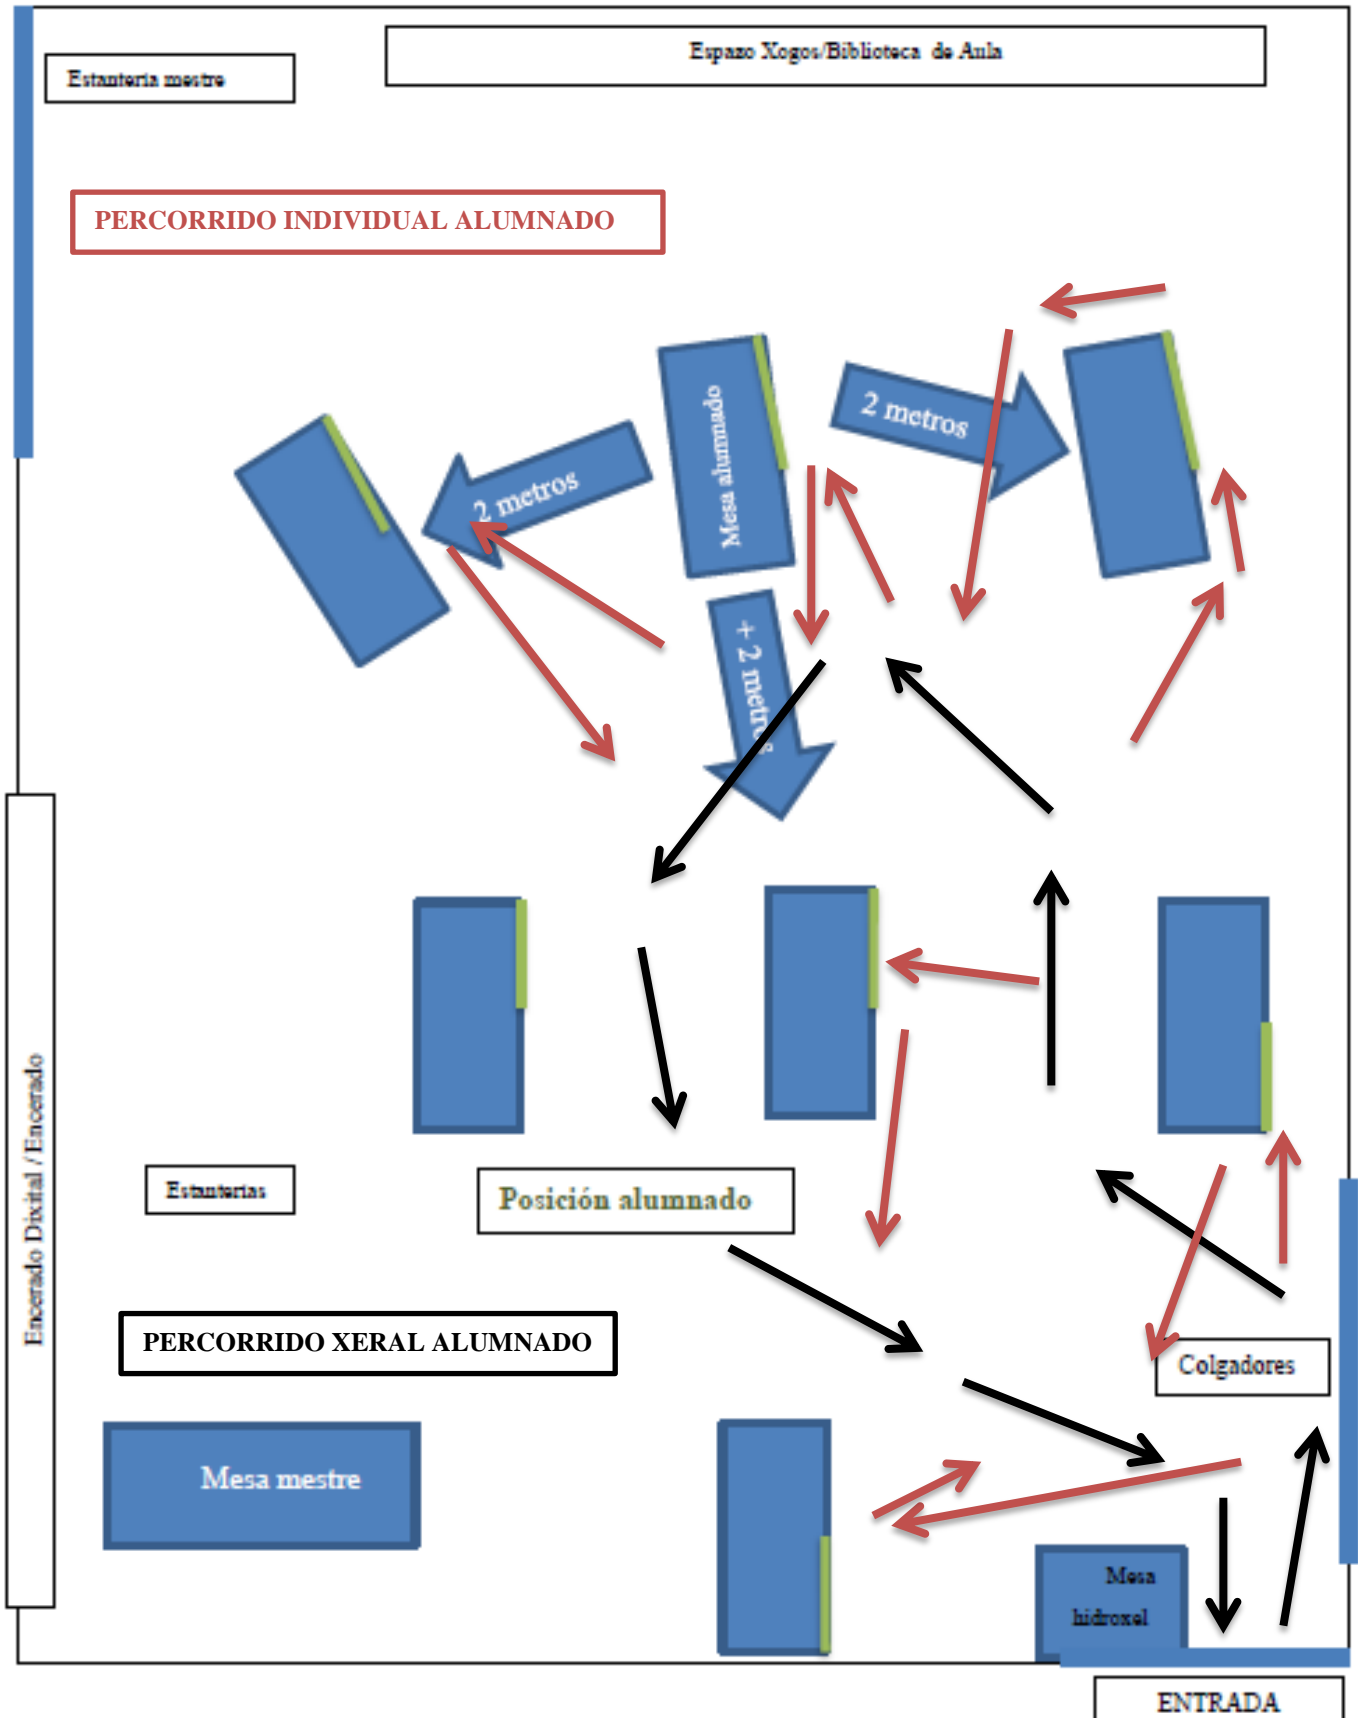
Estantería mestre

Espazo Xogos/Biblioteca de Aula

PERCORRIDO INDIVIDUAL ALUMNADO

Mesa alumnado

2 metros

2 metros

+ 2 metros

Encerado Dixital / Encerado

Estanterías

Posición alumnado

PERCORRIDO XERAL ALUMNADO

Colgadores

Mesa mestre

Mesa hidroxel

ENTRADA